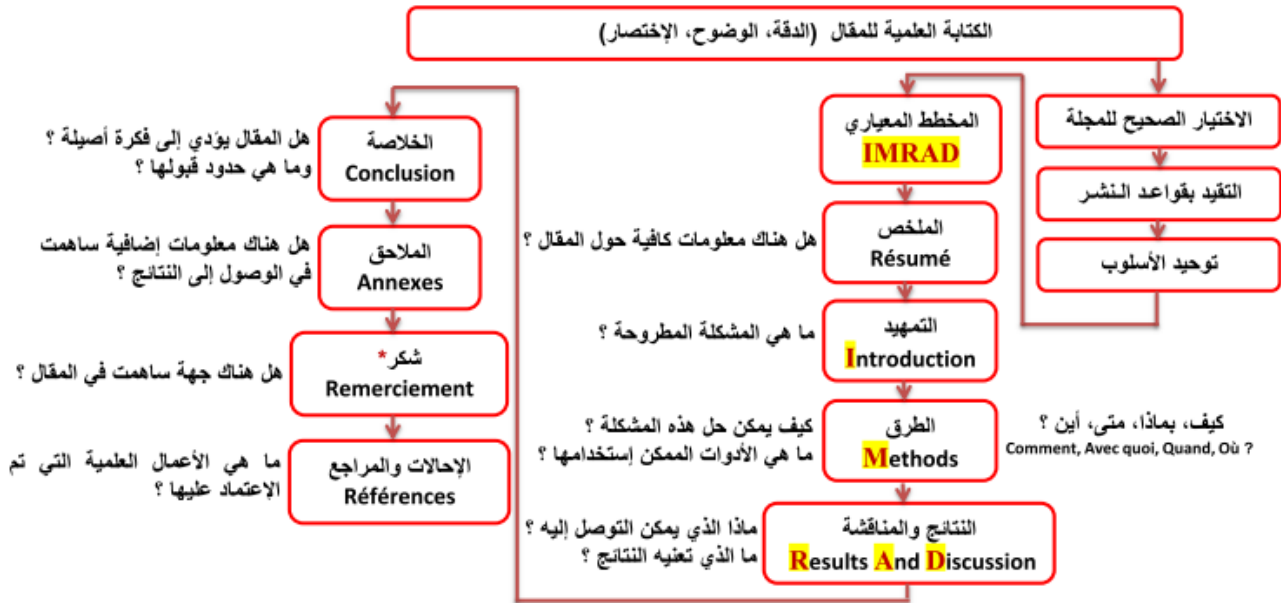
الكتابة العلمية للمقال (الدقة، الوضوح، الإختصار)

الاختيار الصحيح للمجلة

التقيد بقواعد النشر

توحيد الأسلوب

المخطط المعياري
IMRAD

الملخص
Résumé

هل هناك معلومات كافية حول المقال ؟

التمهيد
Introduction

ما هي المشكلة المطروحة ؟

الطرق
Methods

كيف يمكن حل هذه المشكلة ؟
ما هي الأدوات الممكن إستخدامها ؟

كيف، بماذا، متى، أين ؟
Comment, Avec quoi, Quand, Où ?

النتائج والمناقشة
Results And Discussion

ماذا الذي يمكن التوصل إليه ؟
ما الذي تعنيه النتائج ؟

الخلاصة
Conclusion

هل المقال يؤدي إلى فكرة أصيلة ؟
وما هي حدود قبولها ؟

الملاحق
Annexes

هل هناك معلومات إضافية ساهمت في الوصول إلى النتائج ؟

شكر*
Remerciement

هل هناك جهة ساهمت في المقال ؟

الإحالات والمراجع
Références

ما هي الأعمال العلمية التي تم الاعتماد عليها ؟